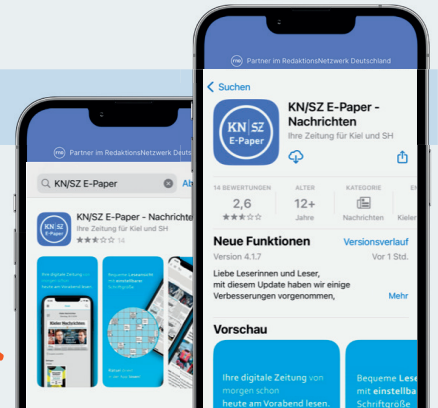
Partner im RedaktionsNetzwerk Deuts

KN/SZ E-Paper

Ab

KN|SZ E-Paper

KN/SZ E-Paper - Nachrichte

Ihre Zeitung für Kiel und SH

14

Ihre digitale Zeitung

Bequeme Lesemodus mit einstellbarer Schriftgröße

Kinder Nachrichten

Partner im RedaktionsNetzwerk Deutschland

Suchen

KN|SZ E-Paper

KN/SZ E-Paper - Nachrichten

Ihre Zeitung für Kiel und SH

14 BEWERTUNGEN

2,6

ALTER

12+

Jahre

KATEGORIE

Nachrichten

Kieler

Neue Funktionen

Versionsverlauf

Version 4.1.7

Vor 1 Std.

Liebe Leserinnen und Leser, mit diesem Update haben wir einige Verbesserungen vorgenommen,

Mehr

Vorschau

Ihre digitale Zeitung von morgen schon heute am Vorabend lesen.

Bequeme Lese mit einstellba Schriftgröße